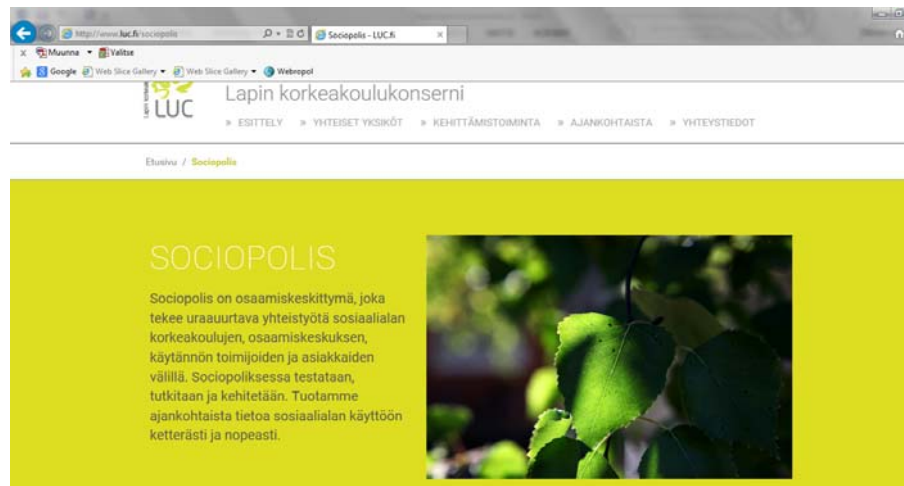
http://www.luc.fi/sociopolis
Sociopolis - LUC.fi
Muunna Valitse
Google Web Slice Gallery Web Slice Gallery Webropol

Lapin korkeakoulut
LUC
Lapin korkeakoulukonserni
» ESITTELY » YHTEISET YKSIKÖT » KEHITTÄMISTOIMINTA » AJANKOHTAISTA » YHTEYSTIEDOT

Etusivu / Sociopolis

SOCIOPOLIS

Sociopolis on osaamiskeskittymä, joka tekee uraauurtava yhteistyötä sosiaalialan korkeakoulujen, osaamiskeskuksen, käytännön toimijoiden ja asiakkaiden välillä. Sociopoliksessa testataan, tutkitaan ja kehitetään. Tuotamme ajankohtaista tietoa sosiaalialan käyttöön ketterästi ja nopeasti.